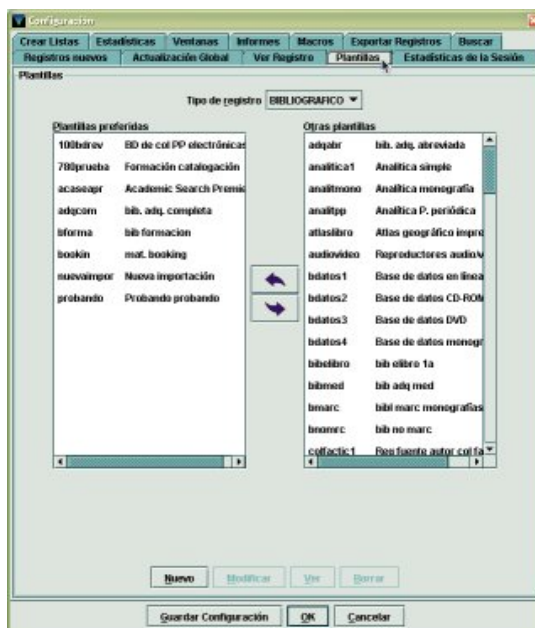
Configuración

Crear Listas | Estadísticas | Ventanas | Informes | Macros | Exportar Registros | Buscar
Registros nuevos | Actualización Global | Ver Registro | Plantillas | Estadísticas de la Sesión

Plantillas

Tipo de registro BIBLIOGRAFICO

Plantillas preferidas

| | |
|---|---|
| 100bdrev | BD de col PP electrónicas |
| 780prueba | Formación catalogación |
| acaseapr | Academic Search Premie |
| adqcom | bib. adq. completa |
| bforma | bib formacion |
| bookin | mat. booking |
| nuevaimpor | Nueva importación |
| probando | Probando probando |

Otras plantillas

| | |
|---|---|
| adqabr | bib. adq. abreviada |
| analitica1 | Analitica simple |
| analitmono | Analitica monografia |
| analitpp | Analitica P. periódica |
| atlaslibro | Atlas geográfico impre |
| audiovideo | Reproductores audio/v |
| bdatos1 | Base de datos en linea |
| bdatos2 | Base de datos CD-ROM |
| bdatos3 | Base de datos DVD |
| bdatos4 | Base de datos monogr |
| bibelibro | bib elibro 1a |
| bibmed | bib adq med |
| bmarc | bibl marc monografias |
| bnomrc | bib no marc |
| colfactic1 | Reg fuente autor col fa |

Nuevo | Modificar | Ver | Borrar

Guardar Configuración | OK | Cancelar